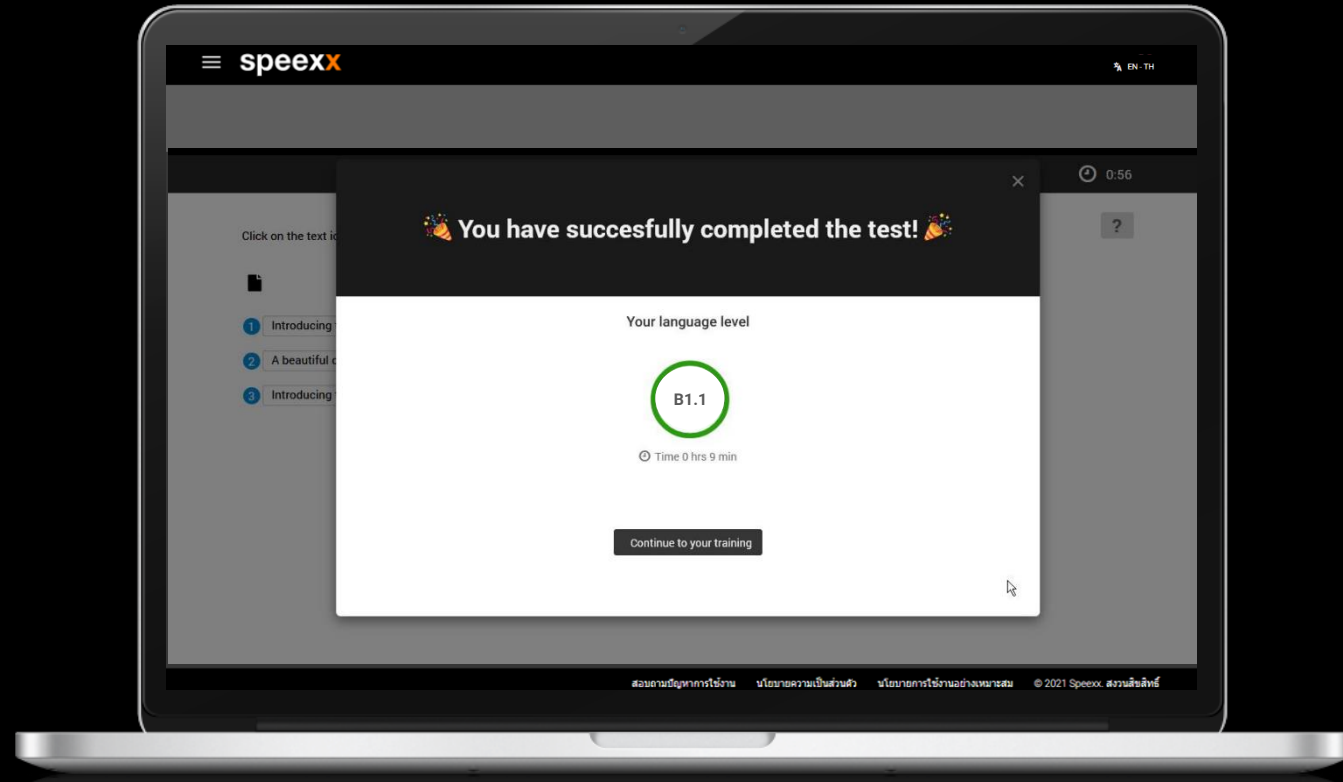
speexx

EN - TH

0:56

Click on the text ic

?

1 Introducing

2 A beautiful

3 Introducing

🎉 You have succesfully completed the test! 🎉

Your language level

B1.1

Time 0 hrs 9 min

Continue to your training

สอบถามปัญหาการใช้งาน นโยบายความเป็นส่วนตัว นโยบายการใช้งานอย่างเหมาะสม © 2021 Speexx. สงวนลิขสิทธิ์